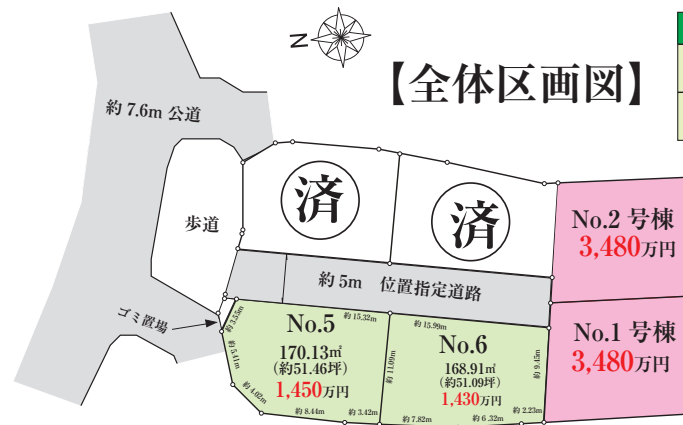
N

【全体区画図】

約 7.6m 公道

歩道

済

済

No.2 号棟
3,480万円

約 5m 位置指定道路

ゴミ置場

No.5
170.13㎡
(約51.46坪)
1,450万円

約 15.32m
約 3.53m
約 5.41m
約 4.02m
約 8.44m
約 3.42m

No.6
168.91㎡
(約51.09坪)
1,430万円

約 15.99m
約 11.09m
約 9.45m
約 7.82m
約 6.32m
約 2.23m

No.1 号棟
3,480万円